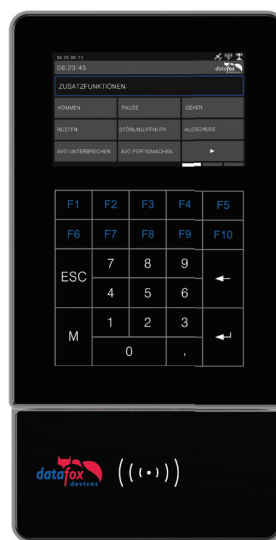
08.18 08 11
08:23:45
datafox

ZUSATZFUNKTIONEN:

KOMMEN
PAUSE
GEHEN
RÜSTEN
STÖRUNG/FEHLER
AUSSCHUSS
AVO UNTERBRECHEN
AVO FERTIGMACHEN
►

F1 F2 F3 F4 F5
F6 F7 F8 F9 F10
ESC 7 8 9 ←
4 5 6
M 1 2 3 ↵
0 ,

datafox devices